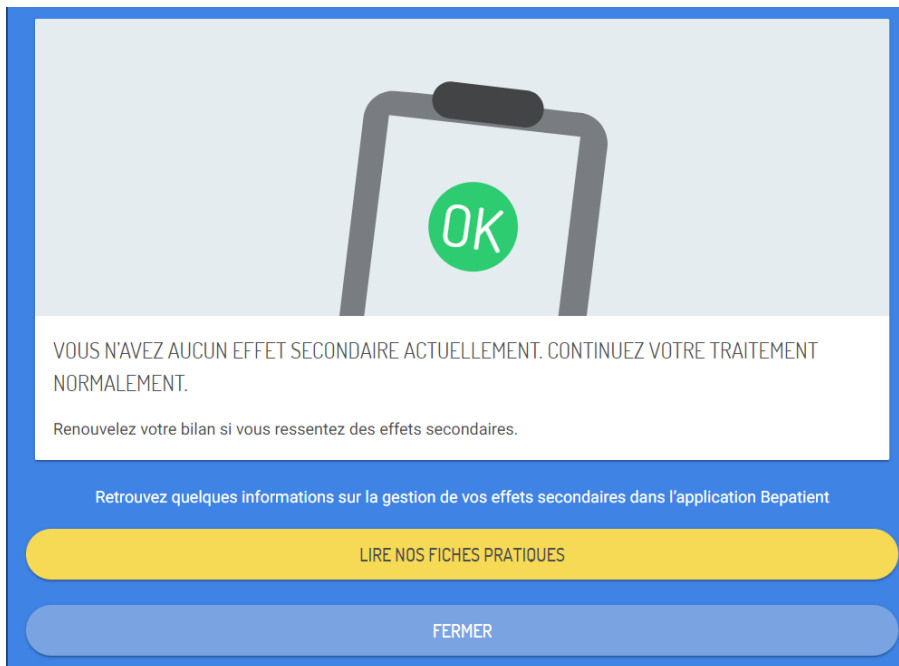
OK

VOUS N'AVEZ AUCUN EFFET SECONDAIRE ACTUELLEMENT. CONTINUEZ VOTRE TRAITEMENT NORMALEMENT.

Renouvelez votre bilan si vous ressentez des effets secondaires.

Retrouvez quelques informations sur la gestion de vos effets secondaires dans l'application Bepatient

LIRE NOS FICHES PRATIQUES

FERMER